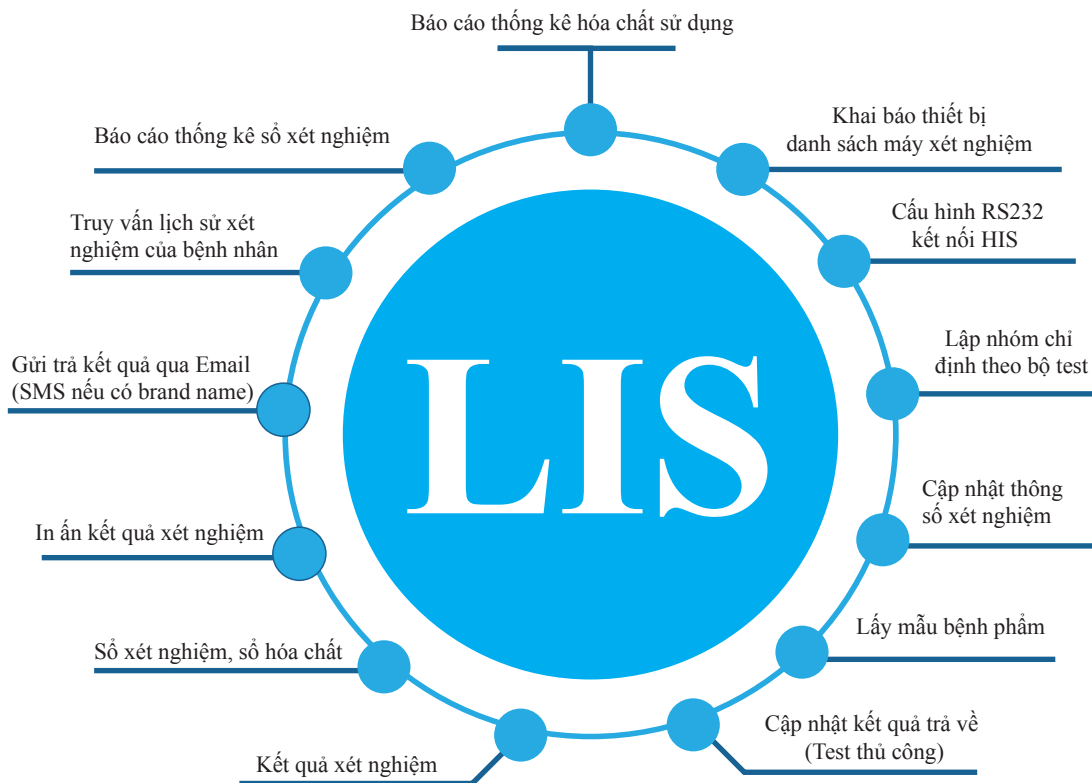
Báo cáo thống kê hóa chất sử dụng

Khai báo thiết bị
danh sách máy xét nghiệm

Cấu hình RS232
kết nối HIS

Lập nhóm chỉ
định theo bộ test

Cập nhật thông
số xét nghiệm

Lấy mẫu bệnh phẩm

Cập nhật kết quả trả về
(Test thủ công)

Kết quả xét nghiệm

Sổ xét nghiệm, sổ hóa chất

In ấn kết quả xét nghiệm

Gửi trả kết quả qua Email
(SMS nếu có brand name)

Truy vấn lịch sử xét
nghiệm của bệnh nhân

Báo cáo thống kê sổ xét nghiệm

LIS